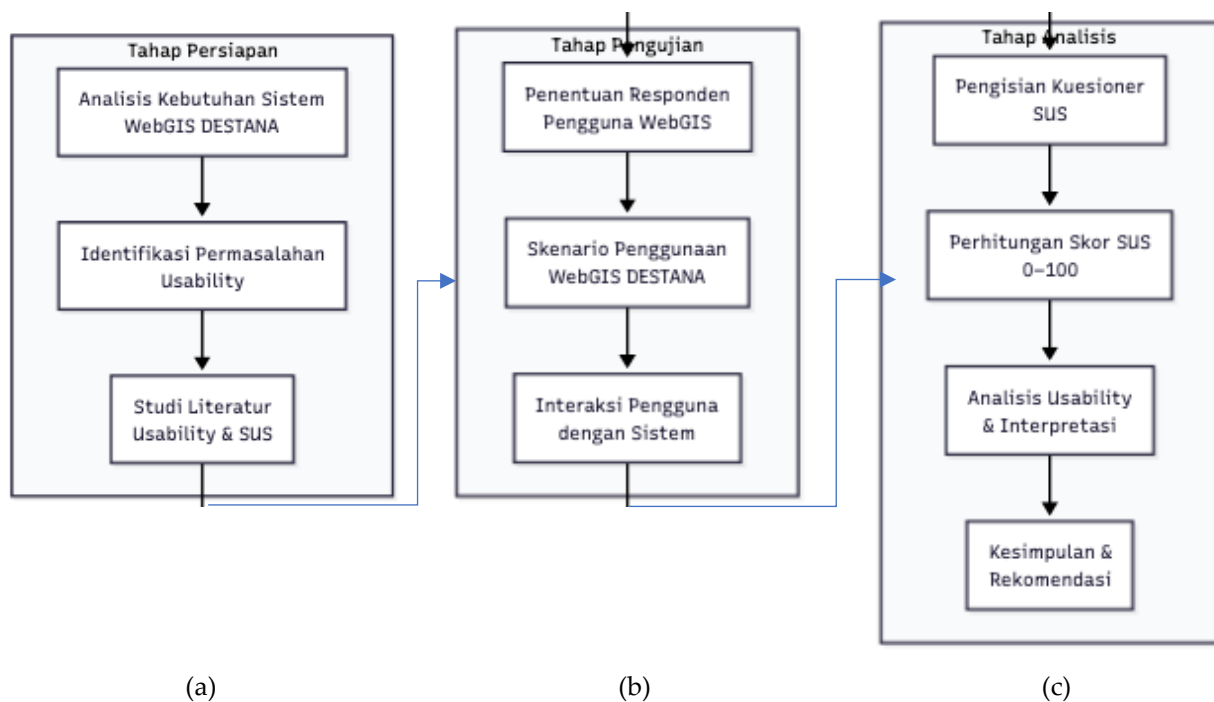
Tahap Persiapan

Analisis Kebutuhan Sistem WebGIS DESTANA

Identifikasi Permasalahan Usability

Studi Literatur Usability & SUS

Tahap Pengujian

Penentuan Responden Pengguna WebGIS

Skenario Penggunaan WebGIS DESTANA

Interaksi Pengguna dengan Sistem

Tahap Analisis

Pengisian Kuesioner SUS

Perhitungan Skor SUS 0–100

Analisis Usability & Interpretasi

Kesimpulan & Rekomendasi

(a)

(b)

(c)